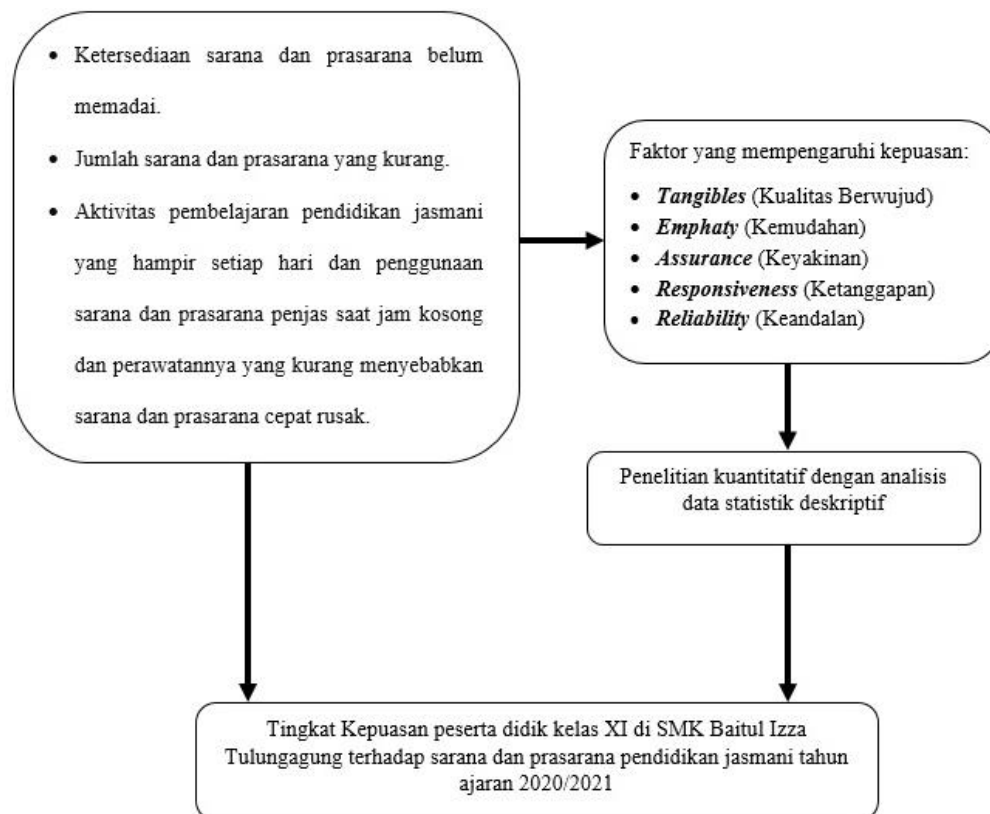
- Ketersediaan sarana dan prasarana belum memadai.
- Jumlah sarana dan prasarana yang kurang.
- Aktivitas pembelajaran pendidikan jasmani yang hampir setiap hari dan penggunaan sarana dan prasarana penjas saat jam kosong dan perawatannya yang kurang menyebabkan sarana dan prasarana cepat rusak.

Faktor yang mempengaruhi kepuasan:
- ***Tangibles*** (Kualitas Berwujud)
- ***Emphaty*** (Kemudahan)
- ***Assurance*** (Keyakinan)
- ***Responsiveness*** (Ketanggapan)
- ***Reliability*** (Keandalan)

Penelitian kuantitatif dengan analisis data statistik deskriptif

Tingkat Kepuasan peserta didik kelas XI di SMK Baitul Izza Tulungagung terhadap sarana dan prasarana pendidikan jasmani tahun ajaran 2020/2021